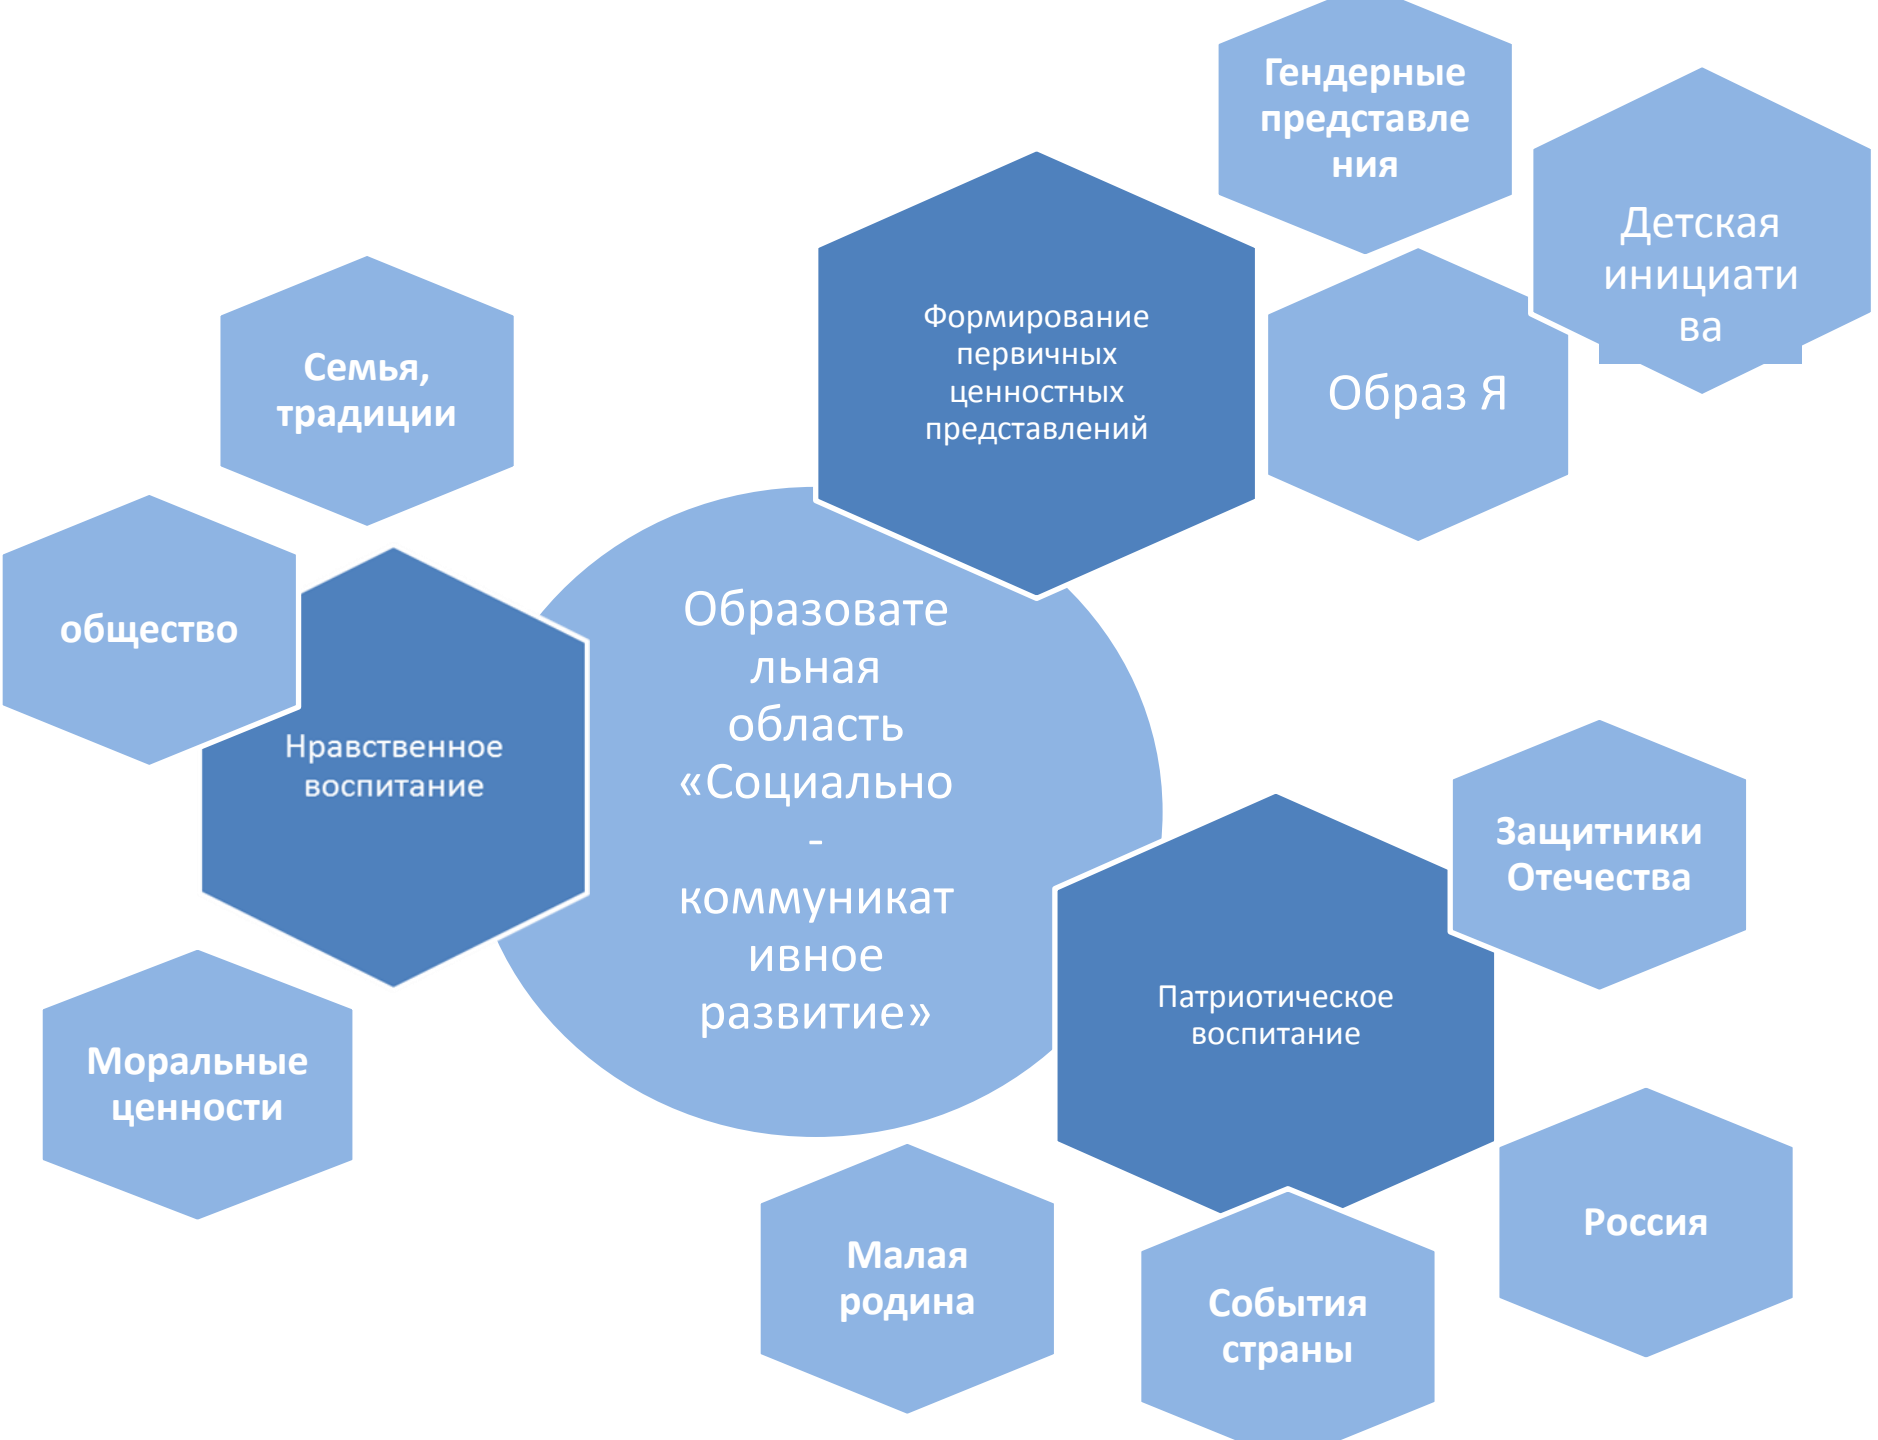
Гендерные представления

Детская инициатива

Формирование первичных ценностных представлений

Образ Я

Семья, традиции

общество

Нравственное воспитание

Образовательная область «Социально - коммуникативное развитие»

Защитники Отечества

Патриотическое воспитание

Моральные ценности

Россия

Малая родина

События страны